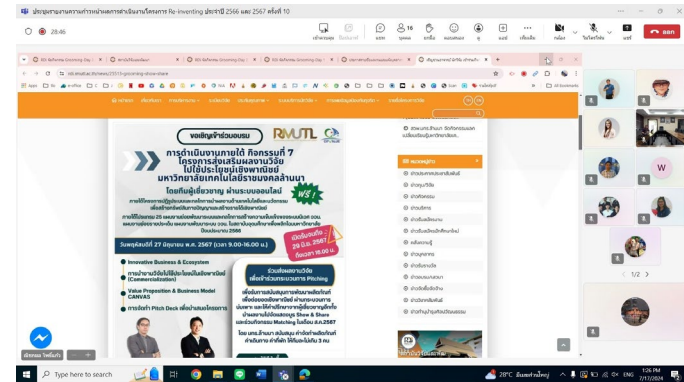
ประชุมรายงานความก้าวหน้าผลการดำเนินงานโครงการ Re-inventing ประจำปี 2566 และ 2567 ครั้งที่ 10

28:46

ออก

RDI-Reflowing Grooming Day

RDI-Reflowing Grooming Day

RDI-Reflowing Grooming Day

rdi.rmutl.ac.th/news/25113-grooming-show-share

ขอเชิญเข้าร่วมอบรม

RMUTL

การดำเนินงานภายใต้ กิจกรรมที่ 7 โครงการส่งเสริมผลงานวิจัย ไปใช้ประโยชน์เชิงพาณิชย์ มหาวิทยาลัยเทคโนโลยีราชมงคลล้านนา

โดยทีมผู้เชี่ยวชาญ ผ่านระบบออนไลน์

FREE

วันพฤหัสบดีที่ 27 มิถุนายน พ.ศ. 2567 (เวลา 9.00-16.00 น.)

เปิดรับสมัครถึง 26 มิ.ย. 2567 ก่อนเวลา 16.00 น.

Innovative Business & Ecosystem

การนำงานวิจัยไปใช้ประโยชน์ในเชิงพาณิชย์ (Commercialization)

Value Proposition & Business Model CANVAS

การจัดทำ Pitch Deck เพื่อนำเสนอโครงการ

ร่วมนำเสนอผลงานวิจัย เพื่อเข้าร่วมกระบวนการ Pitching

ผลงานประชาสัมพันธ์

ข่าวประชาสัมพันธ์

ข่าวฝึกอบรม

ข่าวกิจกรรม

ข่าวบริการ

ข่าวสิ่งพิมพ์

ข่าวจัดซื้อจัดจ้าง

ข่าวสมัครงาน

1/2

28°C

1:26 PM
7/17/2024

Type here to search